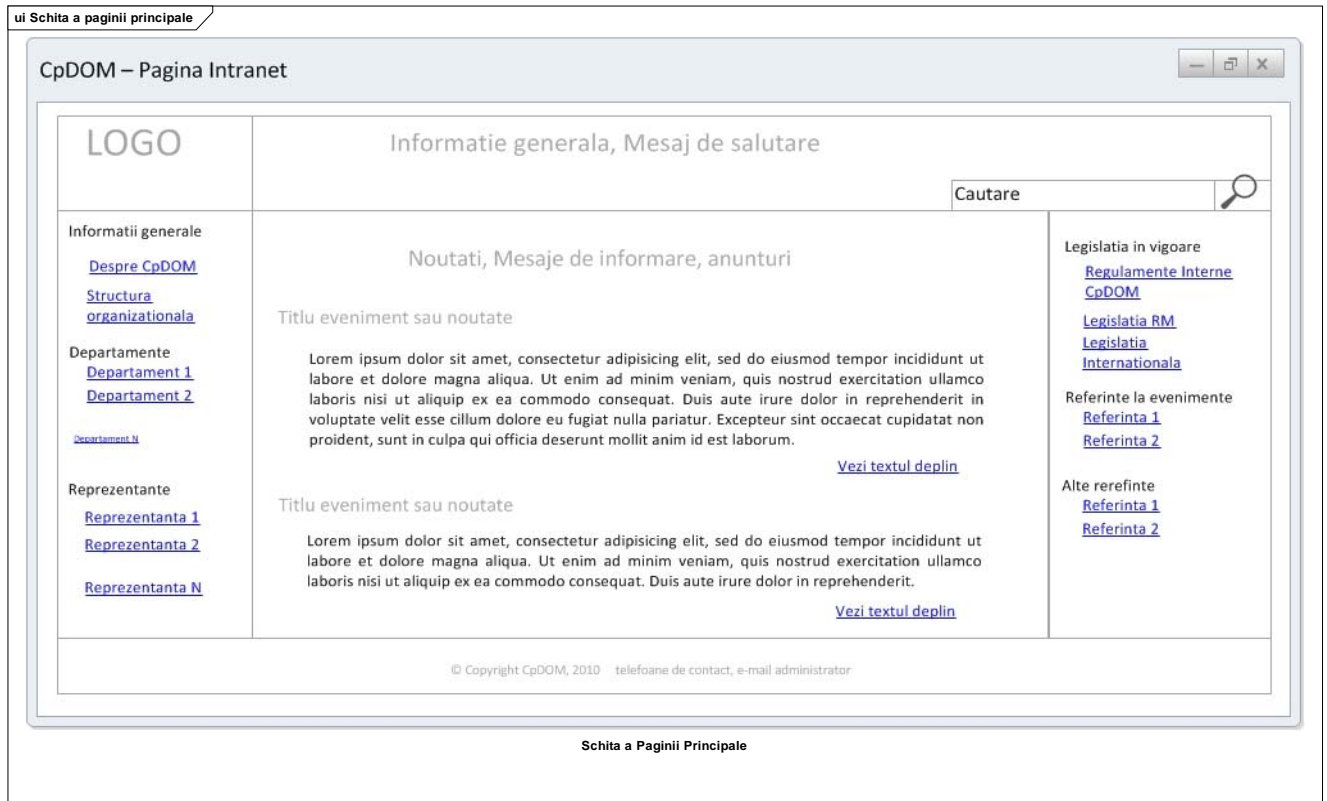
ui Schita a paginii principale

CpDOM – Pagina Intranet

LOGO

Informatie generala, Mesaj de salutare

Cautare

Informatii generale

Despre CpDOM

Structura organizationala

Departamente

Departament 1

Departament 2

Departament N

Reprezentante

Reprezentanta 1

Reprezentanta 2

Reprezentanta N

Noutati, Mesaje de informare, anunturi

Titlu eveniment sau noutate

Lorem ipsum dolor sit amet, consectetur adipisicing elit, sed do eiusmod tempor incididunt ut labore et dolore magna aliqua. Ut enim ad minim veniam, quis nostrud exercitation ullamco laboris nisi ut aliquip ex ea commodo consequat. Duis aute irure dolor in reprehenderit in voluptate velit esse cillum dolore eu fugiat nulla pariatur. Excepteur sint occaecat cupidatat non proident, sunt in culpa qui officia deserunt mollit anim id est laborum.

Vezi textul deplin

Titlu eveniment sau noutate

Lorem ipsum dolor sit amet, consectetur adipisicing elit, sed do eiusmod tempor incididunt ut labore et dolore magna aliqua. Ut enim ad minim veniam, quis nostrud exercitation ullamco laboris nisi ut aliquip ex ea commodo consequat. Duis aute irure dolor in reprehenderit.

Vezi textul deplin

Legislatia in vigoare

Regulamente Interne CpDOM

Legislatia RM

Legislatia Internationala

Referinte la evenimente

Referinta 1

Referinta 2

Alte rerefinte

Referinta 1

Referinta 2

© Copyright CpDOM, 2010 telefoane de contact, e-mail administrator

Schita a Paginii Principale